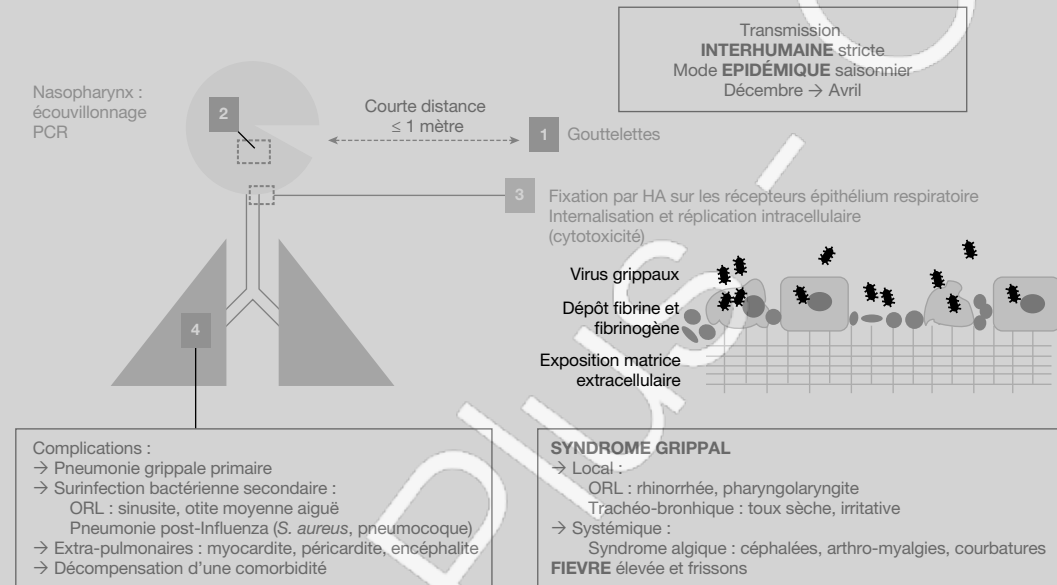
Transmission
**INTERHUMAINE** stricte
Mode **EPIDÉMIQUE** saisonnier
Décembre → Avril

Nasopharynx : écouvillonnage PCR

2

Courte distance
≤ 1 mètre

1 Gouttelettes

3 Fixation par HA sur les récepteurs épithélium respiratoire
Internalisation et réplication intracellulaire (cytotoxicité)

Virus grippaux

Dépôt fibrine et fibrinogène

Exposition matrice extracellulaire

4

Complications :
→ Pneumonie grippale primaire
→ Surinfection bactérienne secondaire :
ORL : sinusite, otite moyenne aiguë
Pneumonie post-Influenza (*S. aureus*, pneumocoque)
→ Extra-pulmonaires : myocardite, péricardite, encéphalite
→ Décompensation d'une comorbidité

**SYNDROME GRIPPAL**
→ Local :
ORL : rhinorrhée, pharyngolaryngite
Trachéo-bronchique : toux sèche, irritative
→ Systémique :
Syndrome algique : céphalées, arthro-myalgies, courbatures
**FIEVRE** élevée et frissons